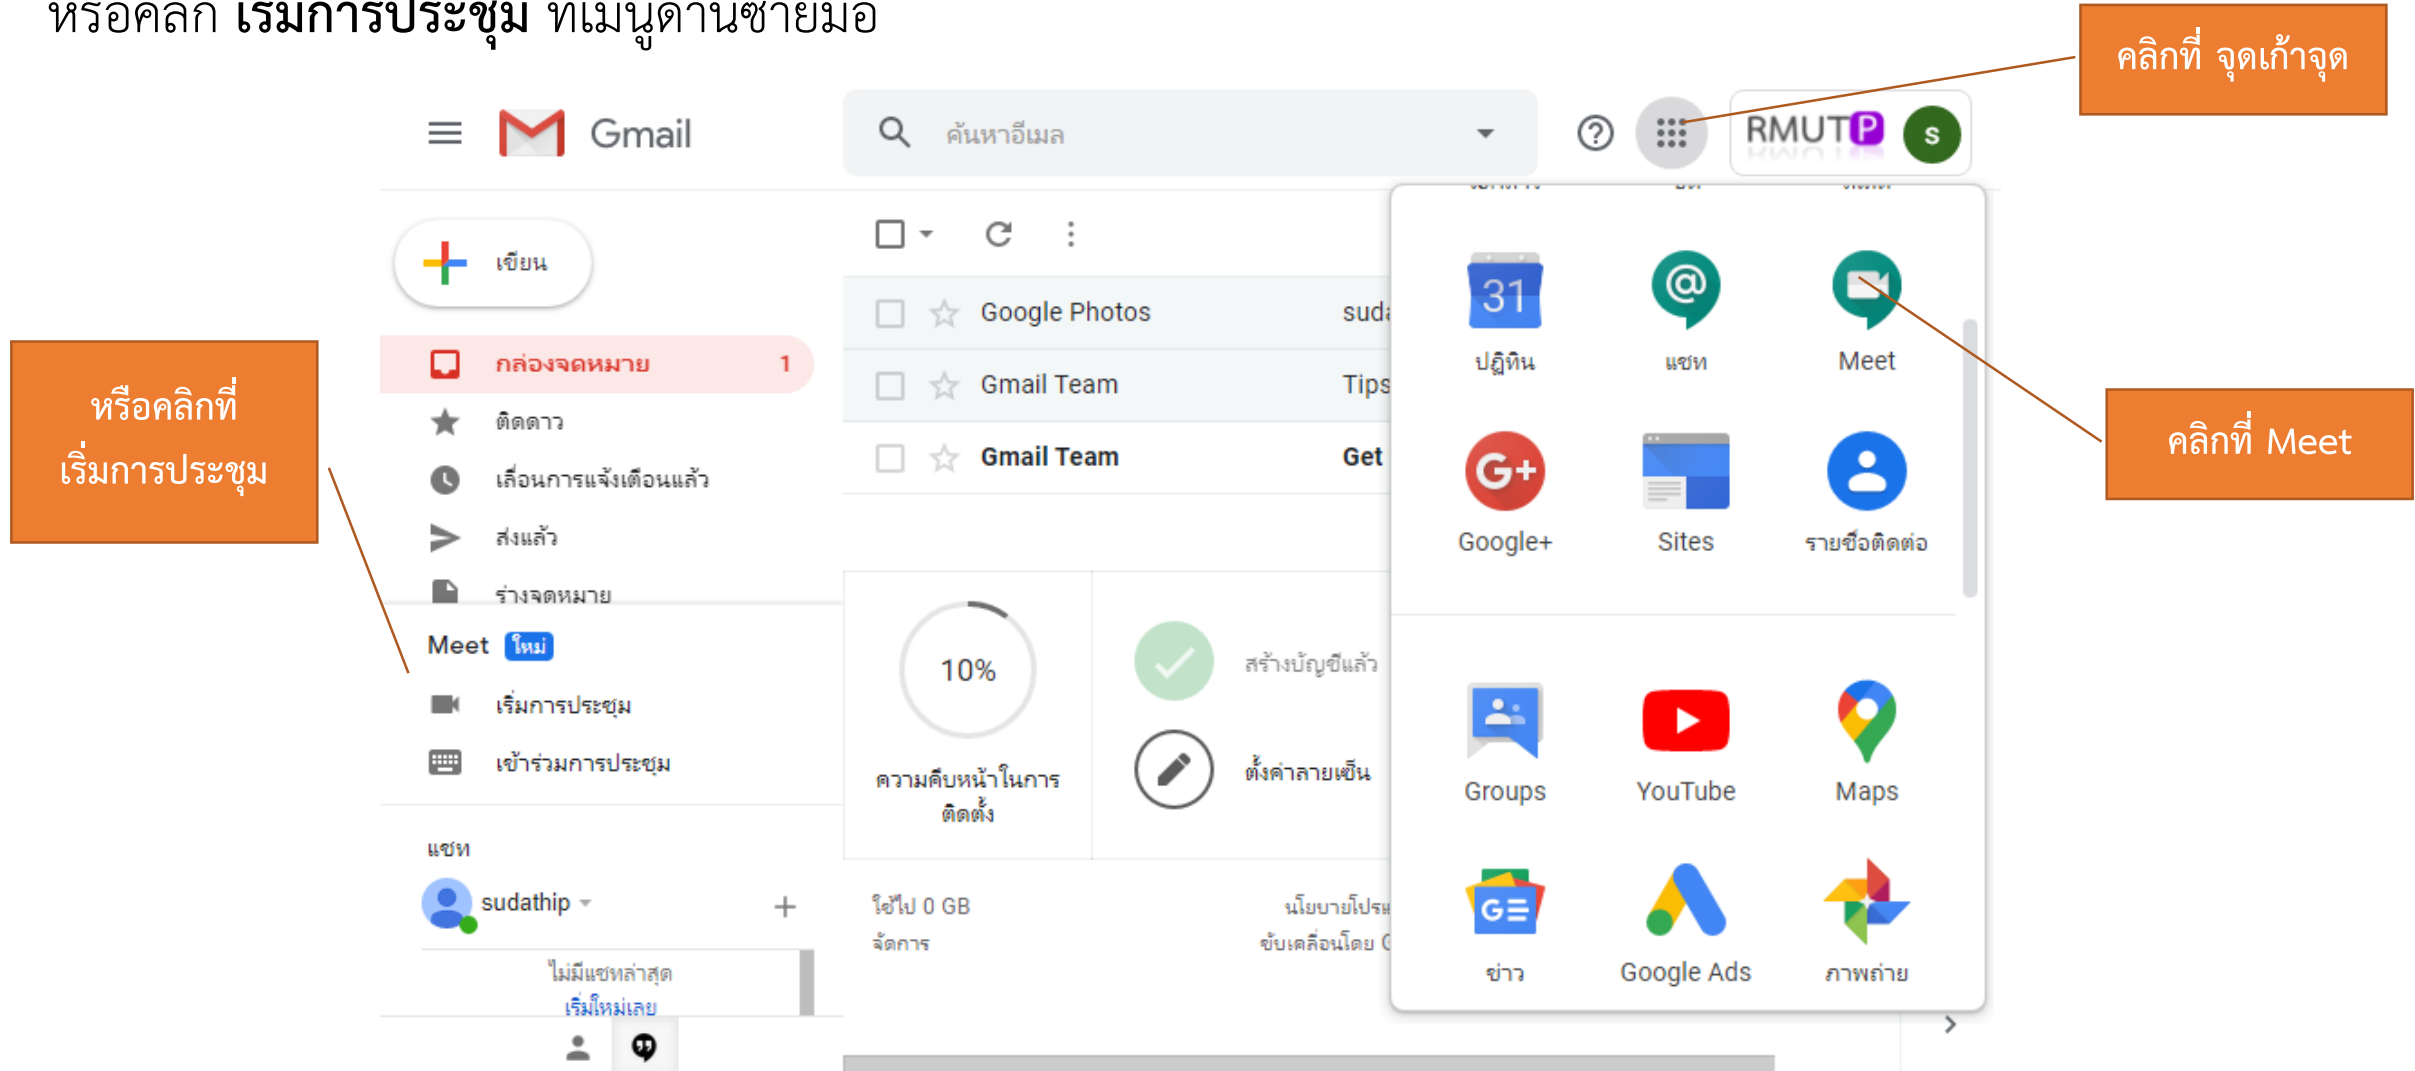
หรือคลิก **เริ่มการประชุม** ที่เมนูด้านซ้ายมือ

คลิกที่ จุดเก้าจุด

Gmail

ค้นหาอีเมล

RMUTP

s

เขียน

กล่องจดหมาย 1

ติดดาว

เลื่อนการแจ้งเตือนแล้ว

ส่งแล้ว

ร่างจดหมาย

Meet ใหม่

เริ่มการประชุม

เข้าร่วมการประชุม

แชท

sudathip

ไม่มีแชทล่าสุด
เริ่มใหม่เลย

หรือคลิกที่ เริ่มการประชุม

Google Photos sud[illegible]

Gmail Team Tips

Gmail Team Get

10%

ความคืบหน้าในการติดตั้ง

สร้างบัญชีแล้ว

ตั้งค่าลายเซ็น

ใช้ไป 0 GB
จัดการ

นโยบายโปรแ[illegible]
ขับเคลื่อนโดย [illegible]

31

ปฏิทิน

แชท

Meet

Google+

Sites

รายชื่อติดต่อ

Groups

YouTube

Maps

ข่าว

Google Ads

ภาพถ่าย

คลิกที่ Meet